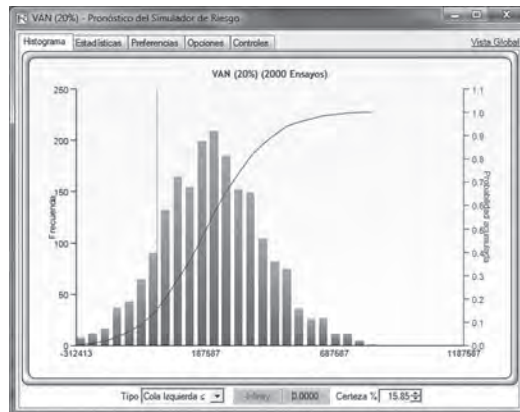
VAN (20%) - Pronóstico del Simulador de Riesgo

Histograma | Estadísticas | Preferencias | Opciones | Controles

Vista Global

VAN (20%) (2000 Ensayos)

Frecuencia

250
200
150
100
50
0

-312413
187587
687587
1187587

Probabilidad acumulada

1.1
1.0
0.9
0.8
0.7
0.6
0.5
0.4
0.3
0.2
0.1
0.0

Tipo Cola izquierda ≤ | -Infinity | 0.0000 | Certeza % 15.85